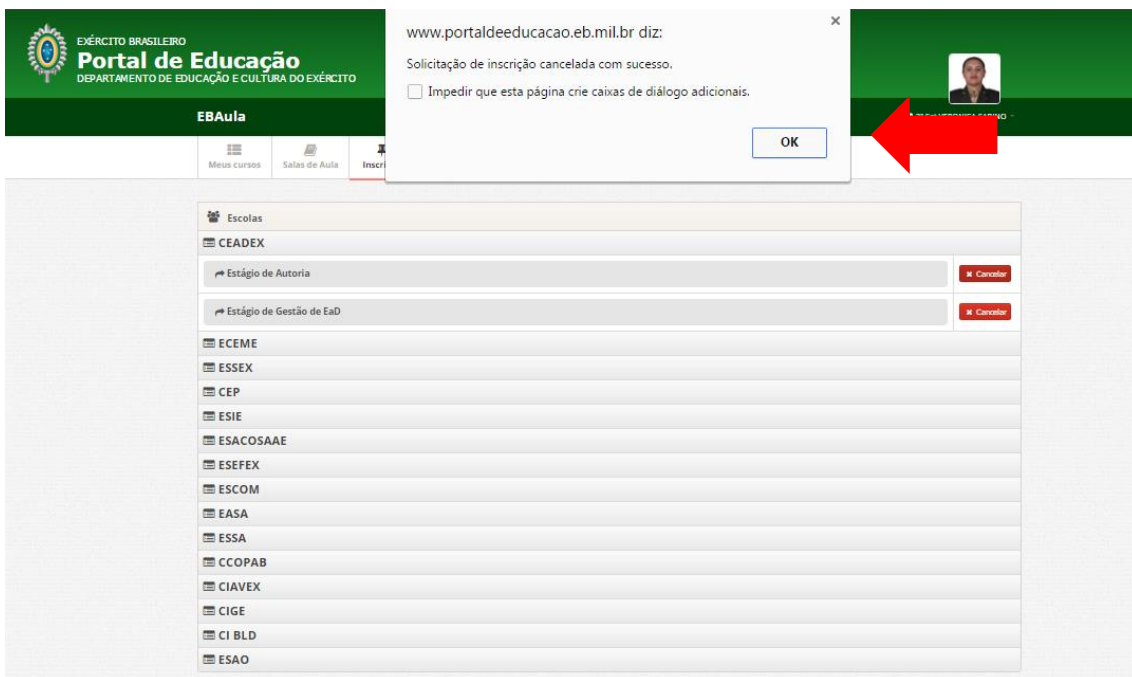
EXÉRCITO BRASILEIRO
Portal de Educação
DEPARTAMENTO DE EDUCAÇÃO E CULTURA DO EXÉRCITO

EBAula

Meus cursos Salas de Aula Inscri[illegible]

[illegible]

www.portaldeeducacao.eb.mil.br diz:

Solicitação de inscrição cancelada com sucesso.

Impedir que esta página crie caixas de diálogo adicionais.

OK

×

Escolas
CEADEX
Estágio de Autoria
Cancelar
Estágio de Gestão de EaD
Cancelar
ECEME
ESSEX
CEP
ESIE
ESACOSAAE
ESEFEX
ESCOM
EASA
ESSA
CCOPAB
CIAVEX
CIGE
CI BLD
ESAO